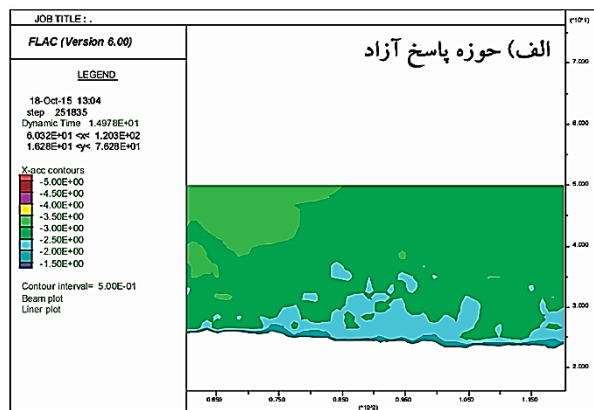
JOB TITLE : .

FLAC (Version 6.00)

LEGEND

18-Oct-15 13:04
step 251835
Dynamic Time 1.4978E+01
6.032E+01 <x< 1.203E+02
1.628E+01 <y< 7.628E+01

X-acc contours
-5.00E+00
-4.50E+00
-4.00E+00
-3.50E+00
-3.00E+00
-2.50E+00
-2.00E+00
-1.50E+00

Contour interval= 5.00E-01
Beam plot
Liner plot

الف) حوزه پاسخ آزاد

(*10^1)
7.000
6.000
5.000
4.000
3.000
2.000

0.650 0.750 0.850 0.950 1.050 1.150
(*10^2)